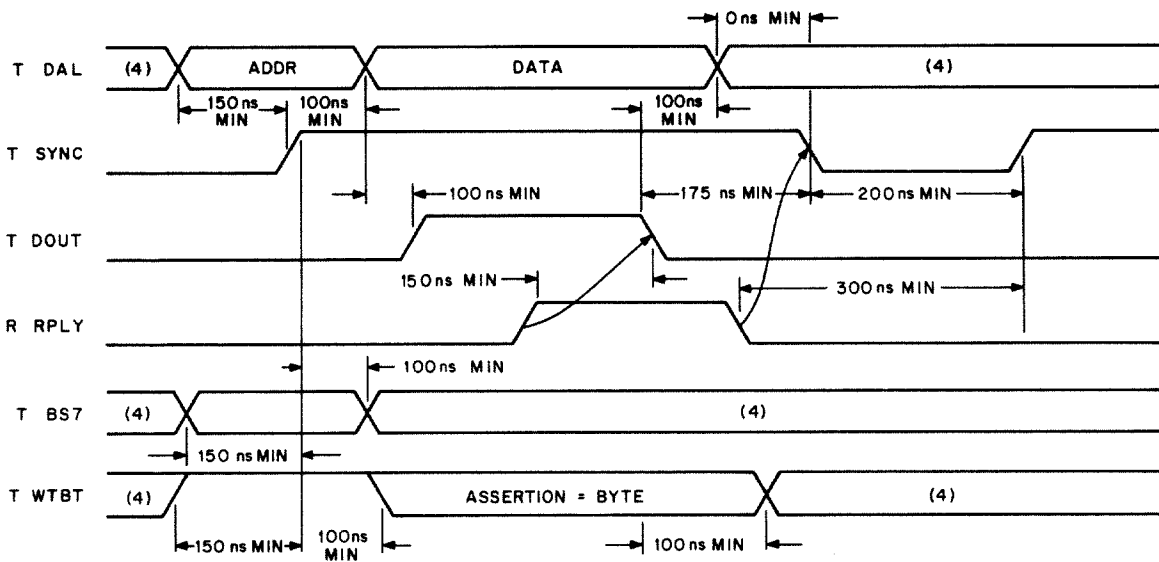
0ns MIN

T DAL (4) ADDR DATA (4)

150ns MIN 100ns MIN 100ns MIN

T SYNC

100ns MIN 175 ns MIN 200ns MIN

T DOUT

150ns MIN 300ns MIN

R RPLY

100ns MIN

T BS7 (4) (4)

150 ns MIN

T WTBT (4) ASSERTION = BYTE (4)

150 ns MIN 100ns MIN 100ns MIN